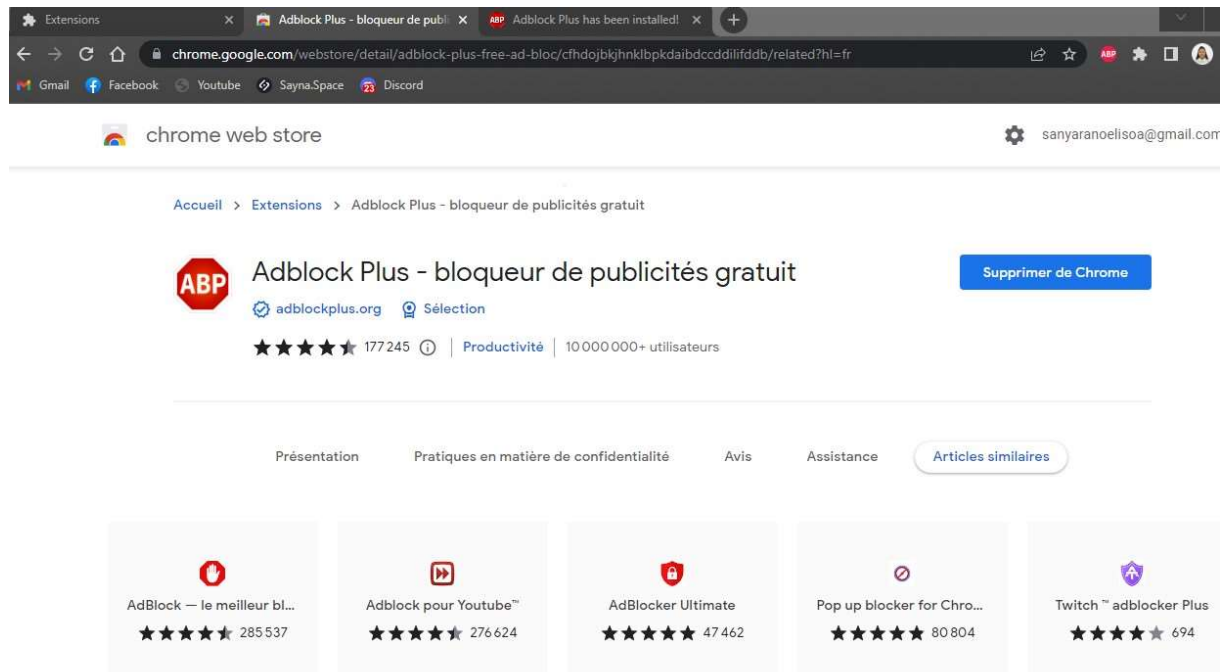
Extensions ×
Adblock Plus - bloqueur de publi ×
ABP Adblock Plus has been installed! ×
+

chrome.google.com/webstore/detail/adblock-plus-free-ad-bloc/cfhdojbkjhnklbpkdaibdccddilifddb/related?hl=fr

Gmail Facebook Youtube Sayna.Space Discord

chrome web store
sanyaranoelisoa@gmail.com

Accueil > Extensions > Adblock Plus - bloqueur de publicités gratuit

ABP
Adblock Plus - bloqueur de publicités gratuit
adblockplus.org Sélection
177245 ⓘ | Productivité | 10 000 000+ utilisateurs

Supprimer de Chrome

Présentation Pratiques en matière de confidentialité Avis Assistance Articles similaires

AdBlock — le meilleur bl... 285 537
Adblock pour Youtube™ 276 624
AdBlocker Ultimate 47 462
Pop up blocker for Chro... 80 804
Twitch ™ adblocker Plus 694